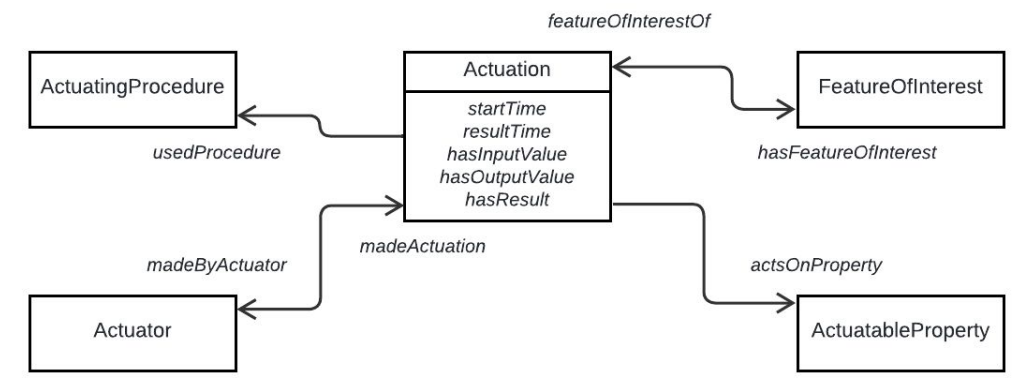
featureOfInterestOf

ActuatingProcedure

Actuation

startTime
resultTime
hasInputValue
hasOutputValue
hasResult

FeatureOfInterest

usedProcedure

hasFeatureOfInterest

madeByActuator

madeActuation

actsOnProperty

Actuator

ActuatableProperty